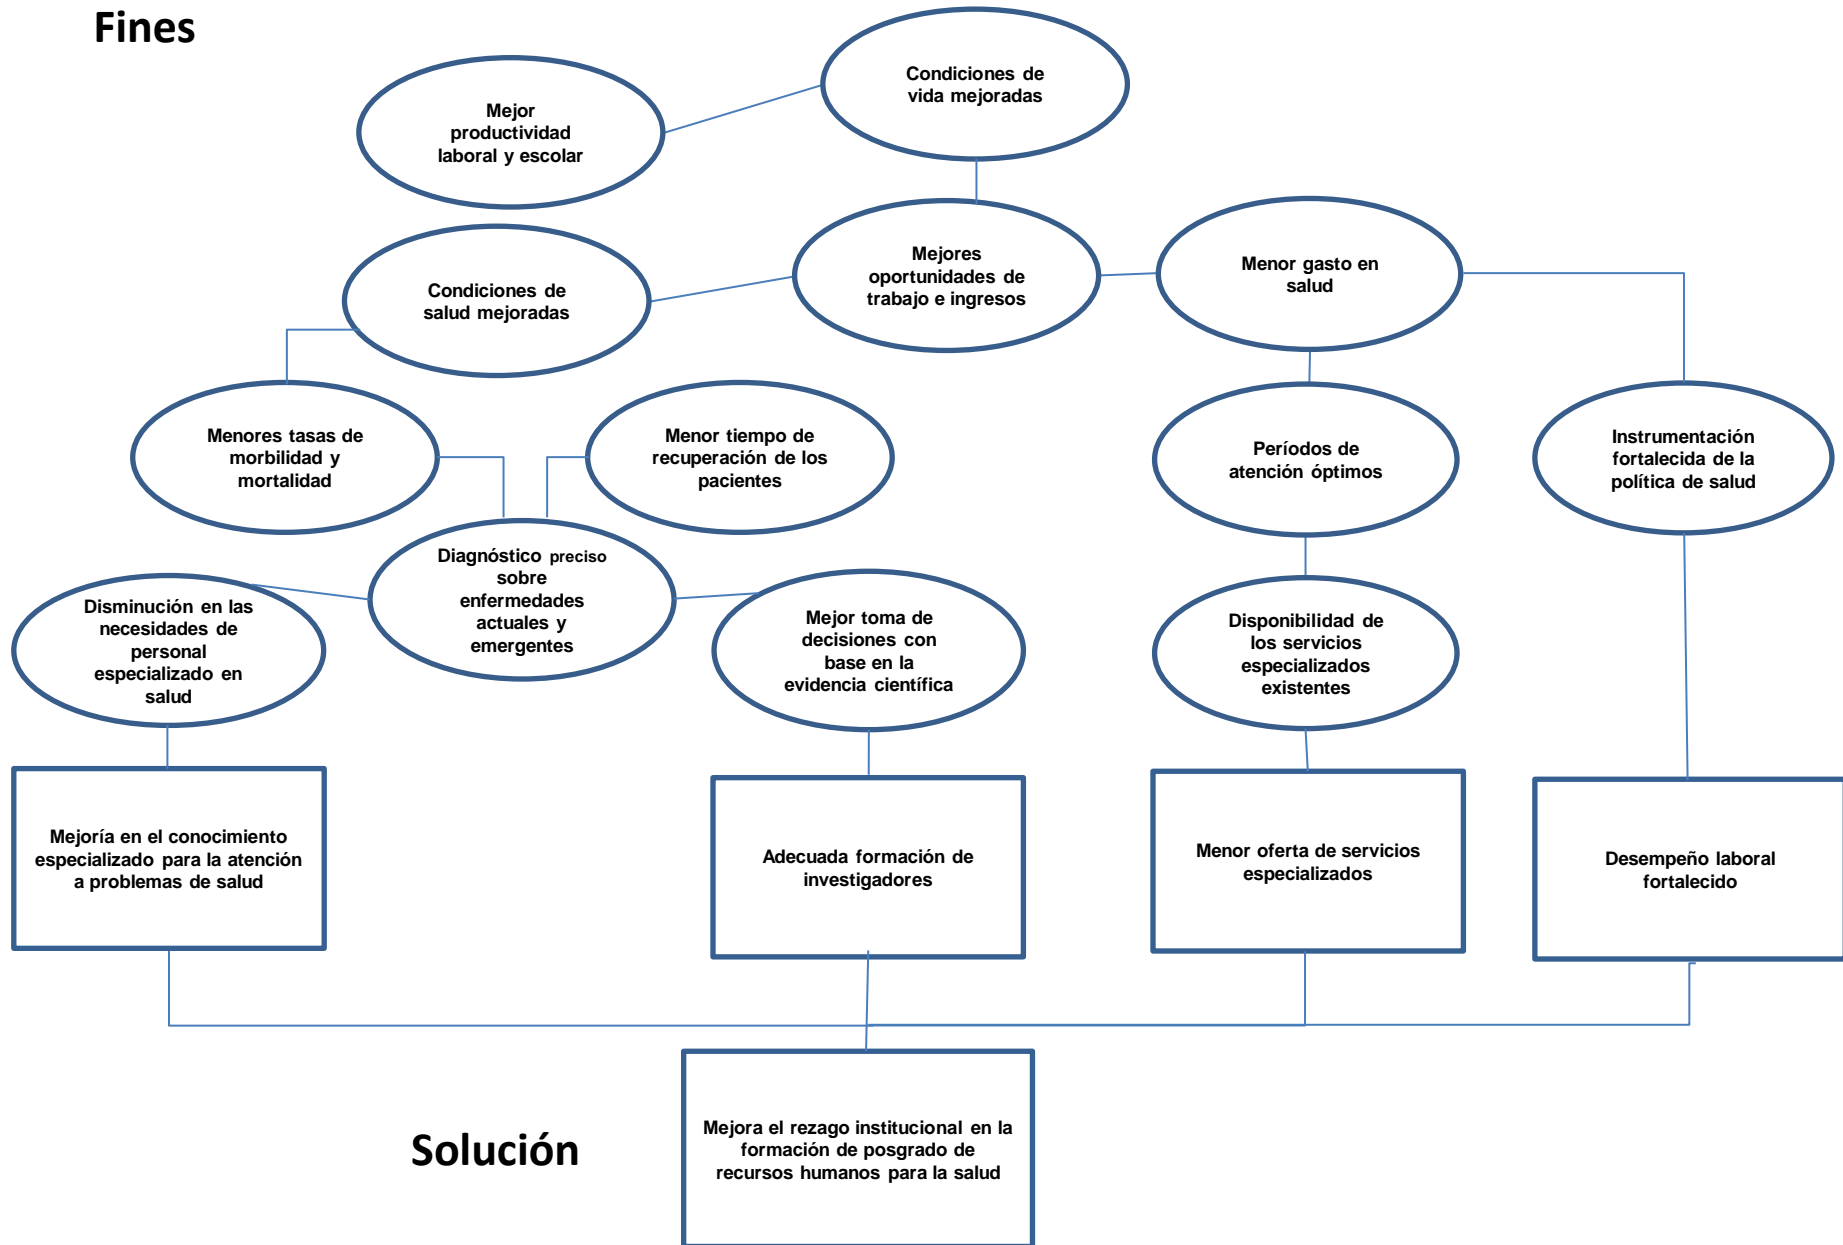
Fines

Condiciones de vida mejoradas

Mejor productividad laboral y escolar

Condiciones de salud mejoradas

Mejores oportunidades de trabajo e ingresos

Menor gasto en salud

Menores tasas de morbilidad y mortalidad

Menor tiempo de recuperación de los pacientes

Períodos de atención óptimos

Instrumentación fortalecida de la política de salud

Diagnóstico preciso sobre enfermedades actuales y emergentes

Disminución en las necesidades de personal especializado en salud

Mejor toma de decisiones con base en la evidencia científica

Disponibilidad de los servicios especializados existentes

Mejoría en el conocimiento especializado para la atención a problemas de salud

Adecuada formación de investigadores

Menor oferta de servicios especializados

Desempeño laboral fortalecido

Solución

Mejora el rezago institucional en la formación de posgrado de recursos humanos para la salud